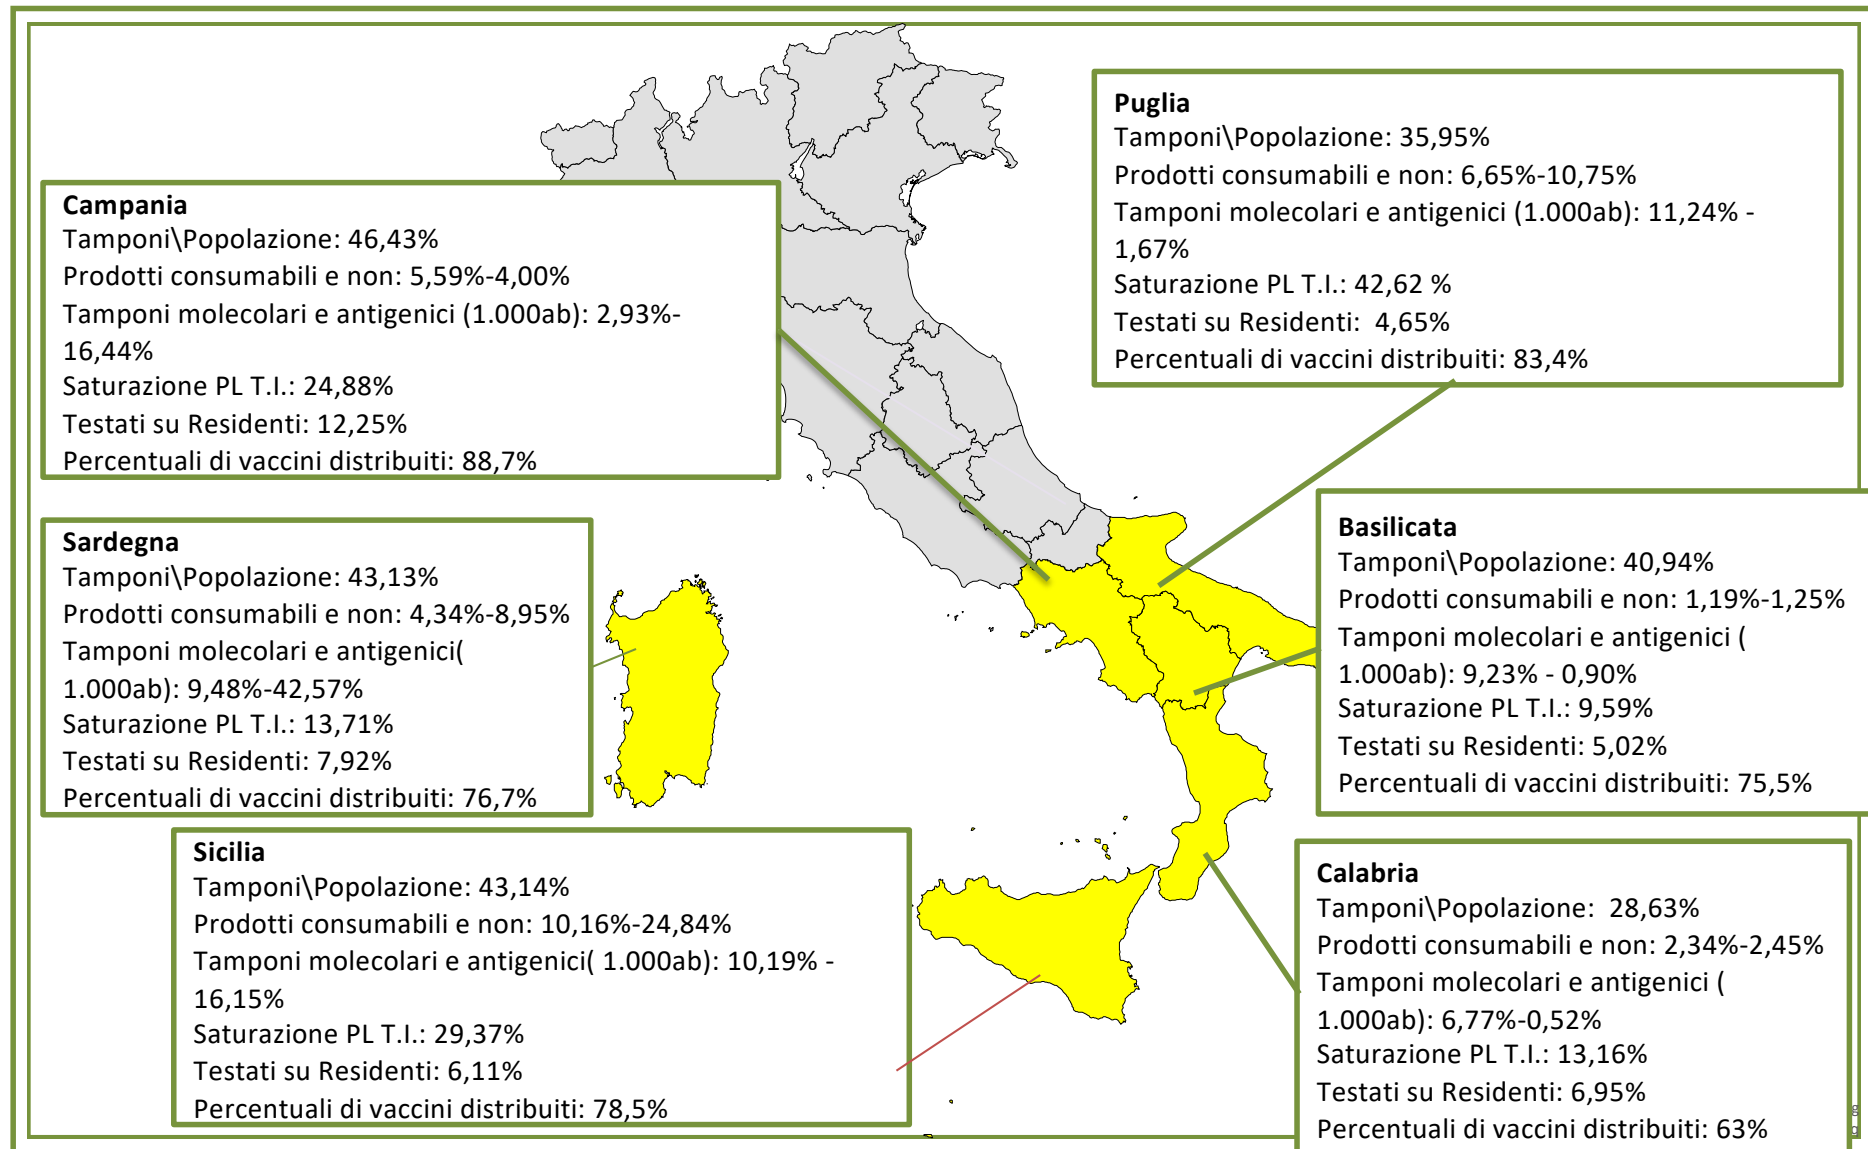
Campania
Tamponi\Popolazione: 46,43%
Prodotti consumabili e non: 5,59%-4,00%
Tamponi molecolari e antigenici (1.000ab): 2,93%-16,44%
Saturazione PL T.I.: 24,88%
Testati su Residenti: 12,25%
Percentuali di vaccini distribuiti: 88,7%

Puglia
Tamponi\Popolazione: 35,95%
Prodotti consumabili e non: 6,65%-10,75%
Tamponi molecolari e antigenici (1.000ab): 11,24% - 1,67%
Saturazione PL T.I.: 42,62 %
Testati su Residenti: 4,65%
Percentuali di vaccini distribuiti: 83,4%

Sardegna
Tamponi\Popolazione: 43,13%
Prodotti consumabili e non: 4,34%-8,95%
Tamponi molecolari e antigenici( 1.000ab): 9,48%-42,57%
Saturazione PL T.I.: 13,71%
Testati su Residenti: 7,92%
Percentuali di vaccini distribuiti: 76,7%

Basilicata
Tamponi\Popolazione: 40,94%
Prodotti consumabili e non: 1,19%-1,25%
Tamponi molecolari e antigenici ( 1.000ab): 9,23% - 0,90%
Saturazione PL T.I.: 9,59%
Testati su Residenti: 5,02%
Percentuali di vaccini distribuiti: 75,5%

Sicilia
Tamponi\Popolazione: 43,14%
Prodotti consumabili e non: 10,16%-24,84%
Tamponi molecolari e antigenici( 1.000ab): 10,19% - 16,15%
Saturazione PL T.I.: 29,37%
Testati su Residenti: 6,11%
Percentuali di vaccini distribuiti: 78,5%

Calabria
Tamponi\Popolazione: 28,63%
Prodotti consumabili e non: 2,34%-2,45%
Tamponi molecolari e antigenici ( 1.000ab): 6,77%-0,52%
Saturazione PL T.I.: 13,16%
Testati su Residenti: 6,95%
Percentuali di vaccini distribuiti: 63%